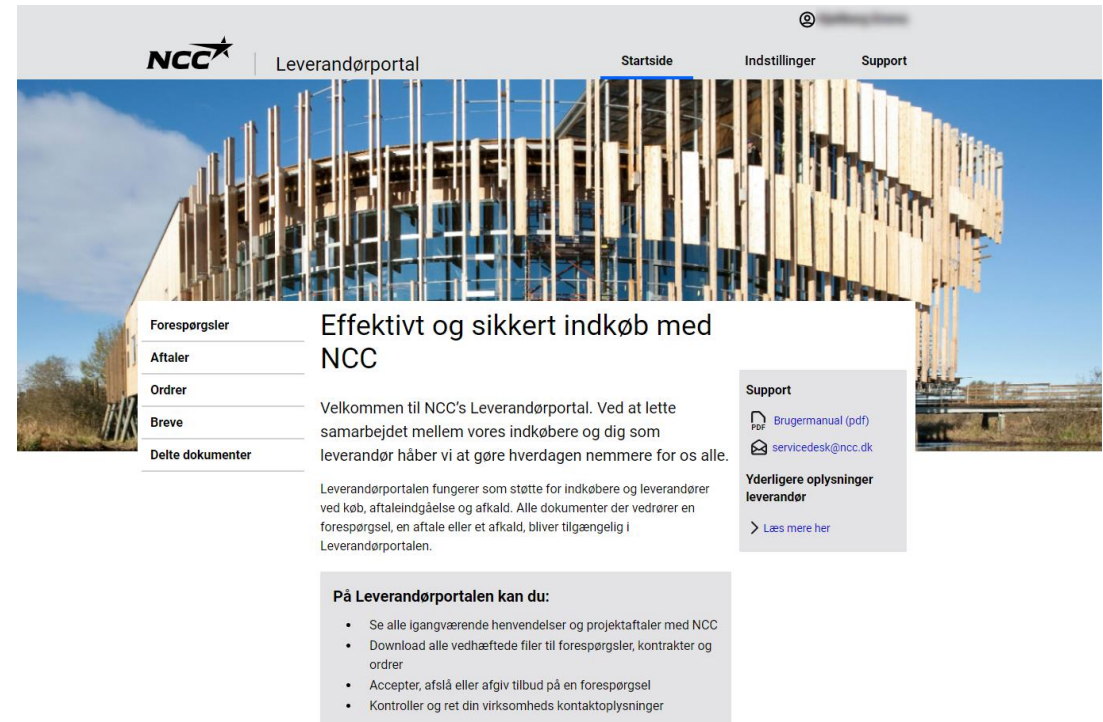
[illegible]

NCC Leverandørportal

Startside Indstillinger Support

Forespørgsler
Aftaler
Ordrer
Breve
Delte dokumenter

Effektivt og sikkert indkøb med NCC

Velkommen til NCC's Leverandørportal. Ved at lette samarbejdet mellem vores indkøbere og dig som leverandør håber vi at gøre hverdagen nemmere for os alle.

Leverandørportalen fungerer som støtte for indkøbere og leverandører ved køb, aftaleindgåelse og afkald. Alle dokumenter der vedrører en forespørgsel, en aftale eller et afkald, bliver tilgængelig i Leverandørportalen.

På Leverandørportalen kan du:

- Se alle igangværende henvendelser og projektaftaler med NCC
- Download alle vedhæftede filer til forespørgsler, kontrakter og ordrer
- Accepter, afslå eller afgiv tilbud på en forespørgsel
- Kontroller og ret din virksomheds kontaktoplysninger

Support

PDF Brugermanual (pdf)

servicedesk@ncc.dk

Yderligere oplysninger leverandør

Læs mere her